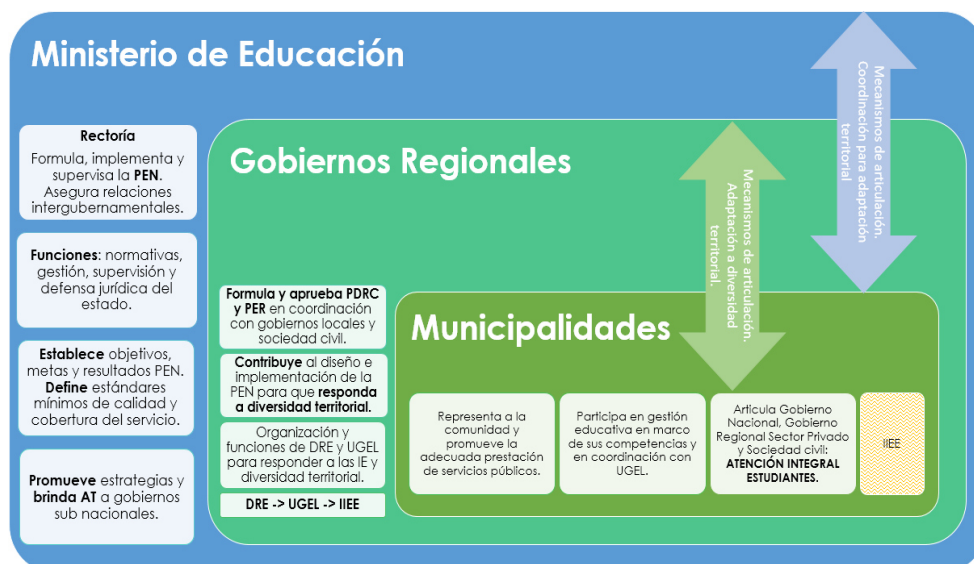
Ministerio de Educación

Rectoría
Formula, implementa y supervisa la PEN. Asegura relaciones intergubernamentales.

Funciones: normativas, gestión, supervisión y defensa jurídica del estado.

Establece objetivos, metas y resultados PEN. Define estándares mínimos de calidad y cobertura del servicio.

Promueve estrategias y brinda AT a gobiernos sub nacionales.

Mecanismos de articulación. Coordinación para adaptación territorial

Gobiernos Regionales

Mecanismos de articulación. Adaptación a diversidad territorial.

Formula y aprueba PDRC y PER en coordinación con gobiernos locales y sociedad civil.

Contribuye al diseño e implementación de la PEN para que responda a diversidad territorial.

Organización y funciones de DRE y UGEL para responder a las IE y diversidad territorial.

DRE -> UGEL -> IIEE

Municipalidades

Representa a la comunidad y promueve la adecuada prestación de servicios públicos.

Participa en gestión educativa en marco de sus competencias y en coordinación con UGEL.

Articula Gobierno Nacional, Gobierno Regional Sector Privado y Sociedad civil: ATENCIÓN INTEGRAL ESTUDIANTES.

IIEE